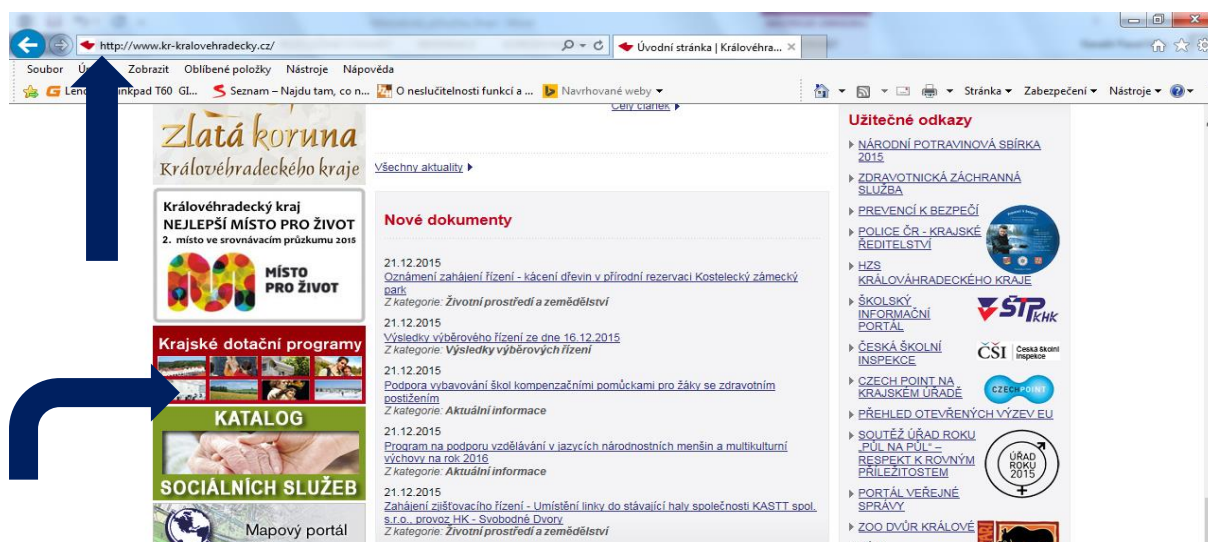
http://www.kr-kralovehradecky.cz/
Úvodní stránka | Královéhra... ×

Soubor Úpr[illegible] Zobrazit Oblíbené položky Nástroje Nápověda
Len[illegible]inkpad T60 Gl... Seznam – Najdu tam, co n... O neslučitelnosti funkcí a ... Navrhované weby
Stránka Zabezpečení Nástroje

Zlatá koruna
Královéhradeckého kraje

Královéhradecký kraj
NEJLEPŠÍ MÍSTO PRO ŽIVOT
2. místo ve srovnávacím průzkumu 2015
MÍSTO PRO ŽIVOT

Krajské dotační programy

KATALOG
SOCIÁLNÍCH SLUŽEB

Mapový portál

Celý článek

Všechny aktuality

Nové dokumenty

21.12.2015
Oznámení zahájení řízení - kácení dřevin v přírodní rezervaci Kostelecký zámecký park
Z kategorie: Životní prostředí a zemědělství

21.12.2015
Výsledky výběrového řízení ze dne 16.12.2015
Z kategorie: Výsledky výběrových řízení

21.12.2015
Podpora vybavování škol kompenzačními pomůckami pro žáky se zdravotním postižením
Z kategorie: Aktuální informace

21.12.2015
Program na podporu vzdělávání v jazycích národnostních menšin a multikulturní výchovy na rok 2016
Z kategorie: Aktuální informace

21.12.2015
Zahájení zjišťovacího řízení - Umístění linky do stávající haly společnosti KASTT spol. s.r.o., provoz HK - Svobodné Dvory
Z kategorie: Životní prostředí a zemědělství

Užitečné odkazy
NÁRODNÍ POTRAVINOVÁ SBÍRKA 2015
ZDRAVOTNICKÁ ZÁCHRANNÁ SLUŽBA
PREVENCÍ K BEZPEČÍ
POLICE ČR - KRAJSKÉ ŘEDITELSTVÍ
HZS KRÁLOVÉHRADECKÉHO KRAJE
ŠKOLSKÝ INFORMAČNÍ PORTÁL
ŠIP KHK
ČESKÁ ŠKOLNÍ INSPEKCE
ČŠI Česká školní inspekce
CZECH POINT NA KRAJSKÉM ÚŘADĚ
CZECHPOINT
PŘEHLED OTEVŘENÝCH VÝZEV EU
SOUTĚŽ ÚŘAD ROKU „PŮL NA PŮL" – RESPEKT K ROVNÝM PŘÍLEŽITOSTEM
ÚŘAD ROKU 2015
PORTÁL VEŘEJNÉ SPRÁVY
ZOO DVŮR KRÁLOVÉ